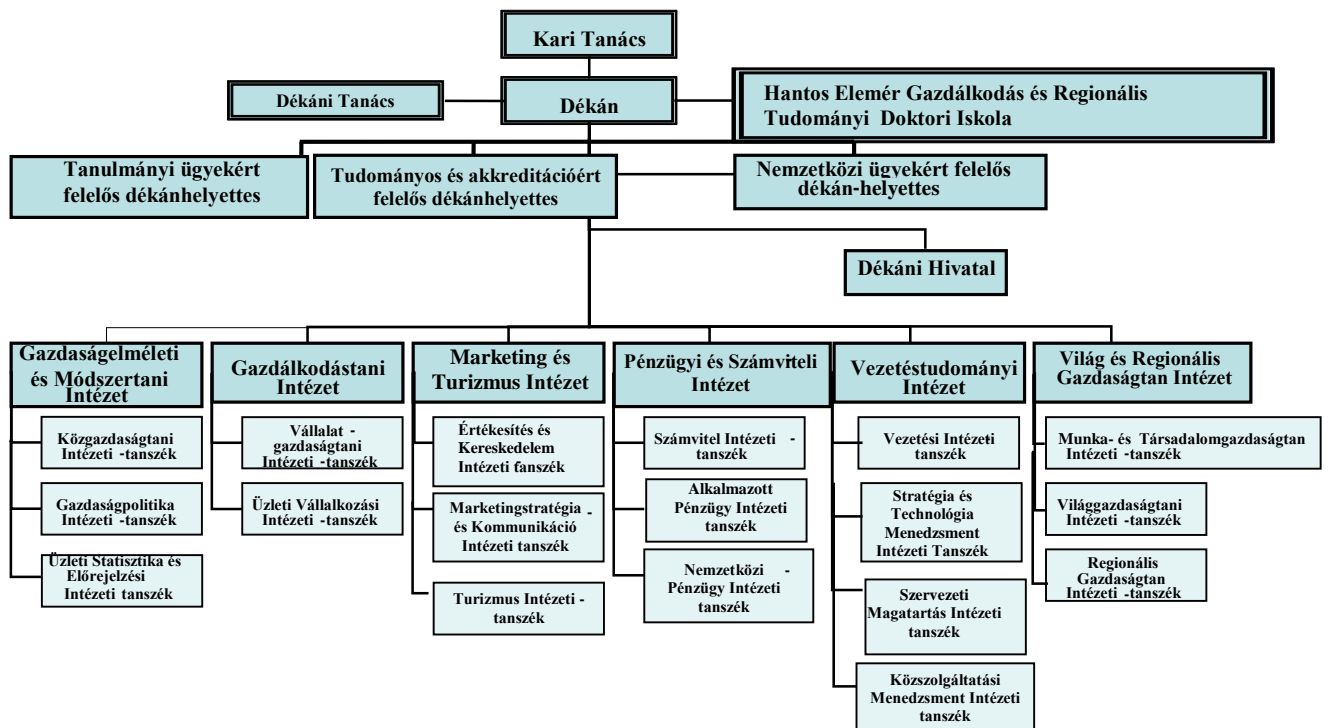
Kari Tanács

Dékáni Tanács

Dékán

Hantos Elemér Gazdálkodás és Regionális Tudományi Doktori Iskola

Tanulmányi ügyekért felelős dékánhelyettes

Tudományos és akkreditációért felelős dékánhelyettes

Nemzetközi ügyekért felelős dékán-helyettes

Dékáni Hivatal

Gazdaságelméleti és Módszertani Intézet

Közgazdaságtani Intézeti -tanszék

Gazdaságpolitika Intézeti -tanszék

Üzleti Statisztika és Előrejelzési Intézeti tanszék

Gazdálkodástani Intézet

Vállalat - gazdaságtani Intézeti -tanszék

Üzleti Vállalkozási Intézeti -tanszék

Marketing és Turizmus Intézet

Értékesítés és Kereskedelem Intézeti fanszék

Marketingstratégia - és Kommunikáció Intézeti tanszék

Turizmus Intézeti - tanszék

Pénzügyi és Számviteli Intézet

Számvitel Intézeti - tanszék

Alkalmazott Pénzügy Intézeti tanszék

Nemzetközi - Pénzügy Intézeti tanszék

Vezetéstudományi Intézet

Vezetési Intézeti tanszék

Stratégia és Technológia Menedzsment Intézeti Tanszék

Szervezeti Magatartás Intézeti tanszék

Közszolgáltatási Menedzsment Intézeti tanszék

Világ és Regionális Gazdaságtan Intézet

Munka- és Társadalomgazdaságtan Intézeti -tanszék

Világgazdaságtani Intézeti -tanszék

Regionális Gazdaságtan Intézeti -tanszék